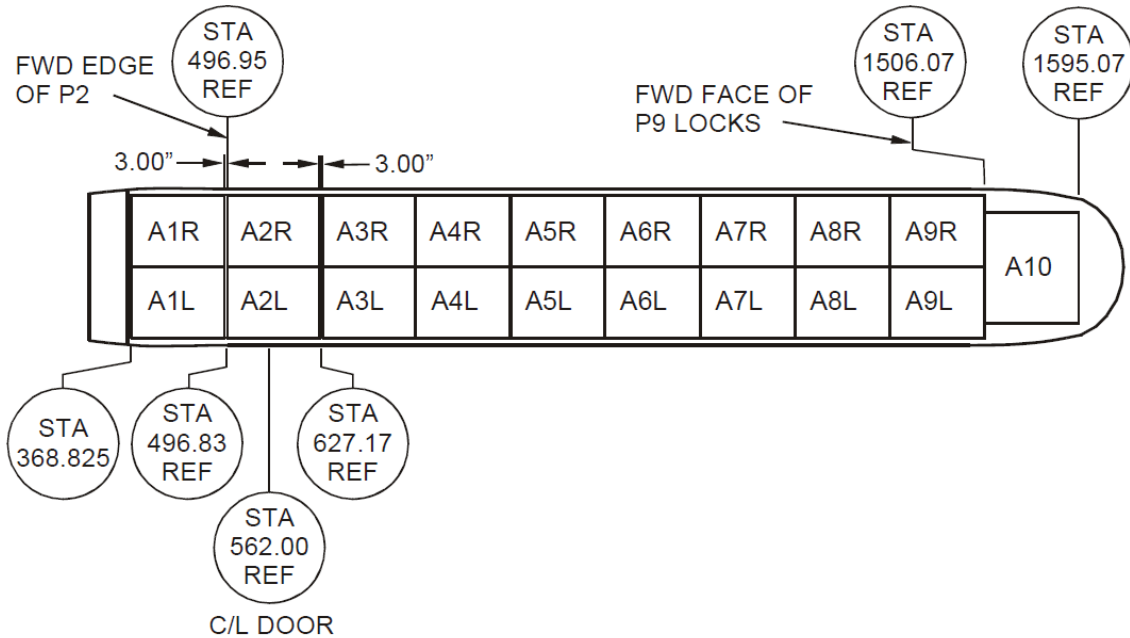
FWD EDGE OF P2

STA 496.95 REF

STA 1506.07 REF

STA 1595.07 REF

FWD FACE OF P9 LOCKS

3.00”

3.00”

| A1R | A2R | A3R | A4R | A5R | A6R | A7R | A8R | A9R | A10 |
|---|---|---|---|---|---|---|---|---|---|
| A1L | A2L | A3L | A4L | A5L | A6L | A7L | A8L | A9L | |

STA 368.825

STA 496.83 REF

STA 627.17 REF

STA 562.00 REF

C/L DOOR